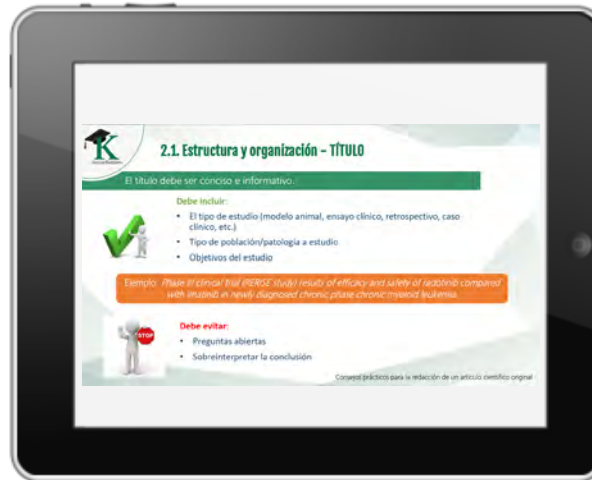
2.1. Estructura y organización – TÍTULO

El título debe ser conciso e informativo.

Debe incluir:

- El tipo de estudio (modelo animal, ensayo clínico, retrospectivo, caso clínico, etc.)
- Tipo de población/patología a estudio
- Objetivos del estudio

Ejemplo: Phase III clinical trial (PERSE study) results of efficacy and safety of radotinib compared with imatinib in newly diagnosed chronic phase chronic myeloid leukemia.

STOP

Debe evitar:

- Preguntas abiertas
- Sobreinterpretar la conclusión

Consejos prácticos para la redacción de un artículo científico original